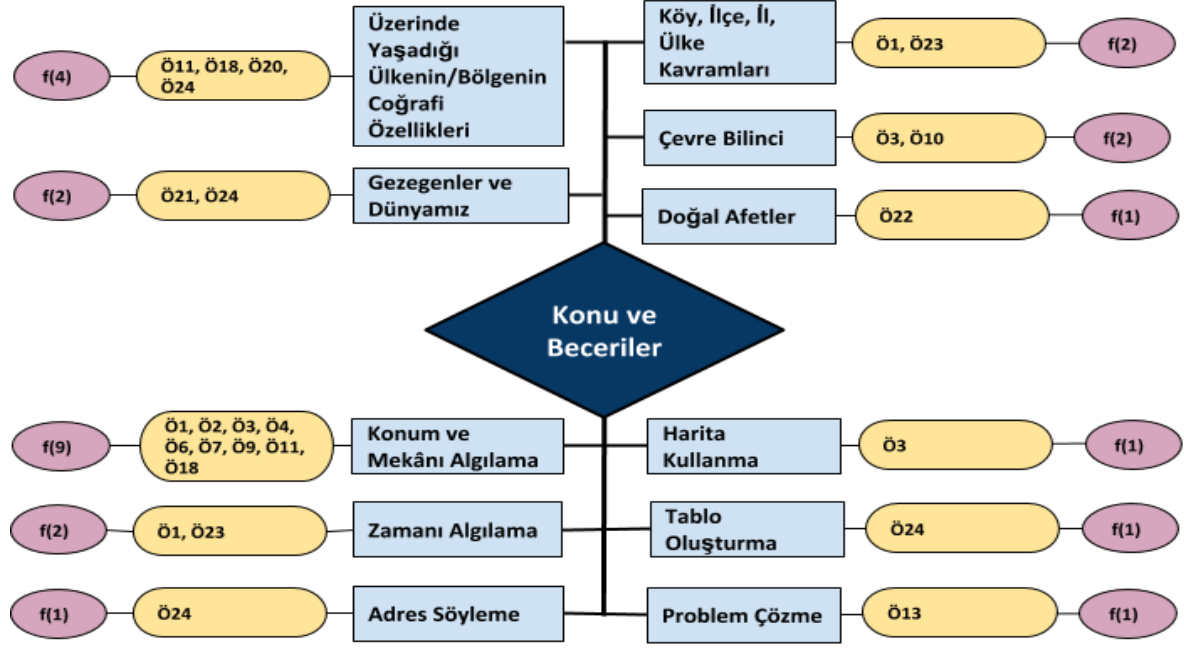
f(4)
Ö11, Ö18, Ö20, Ö24
Üzerinde Yaşadığı Ülkenin/Bölgenin Coğrafi Özellikleri

Köy, İlçe, İl, Ülke Kavramları
Ö1, Ö23
f(2)

Çevre Bilinci
Ö3, Ö10
f(2)

f(2)
Ö21, Ö24
Gezegenler ve Dünyamız

Doğal Afetler
Ö22
f(1)

Konu ve Beceriler

f(9)
Ö1, Ö2, Ö3, Ö4, Ö6, Ö7, Ö9, Ö11, Ö18
Konum ve Mekânı Algılama

Harita Kullanma
Ö3
f(1)

f(2)
Ö1, Ö23
Zamanı Algılama

Tablo Oluşturma
Ö24
f(1)

f(1)
Ö24
Adres Söyleme

Problem Çözme
Ö13
f(1)